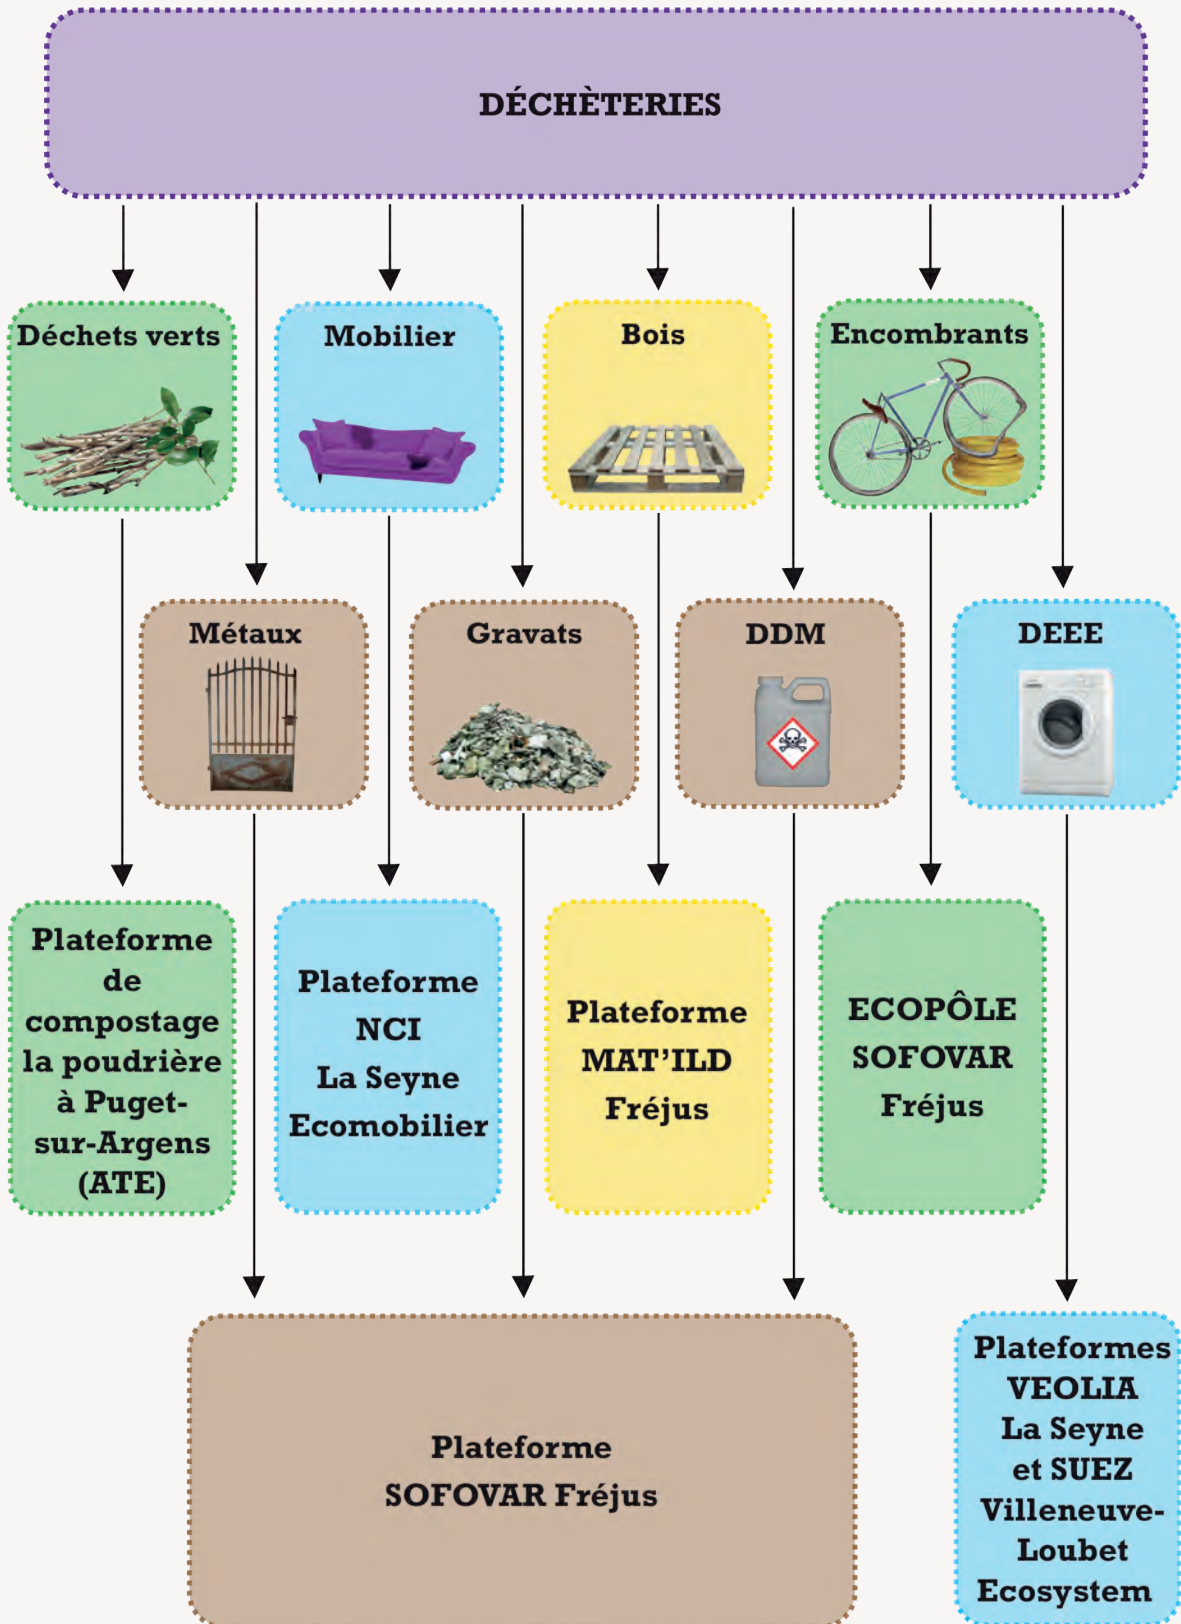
DÉCHÈTERIES

Déchets verts

Mobilier

Bois

Encombrants

Métaux

Gravats

DDM

DEEE

Plateforme de compostage la poudrière à Puget-sur-Argens (ATE)

Plateforme NCI La Seyne Ecomobilier

Plateforme MAT'ILD Fréjus

ECOPÔLE SOFOVAR Fréjus

Plateforme SOFOVAR Fréjus

Plateformes VEOLIA La Seyne et SUEZ Villeneuve-Loubet Ecosystem